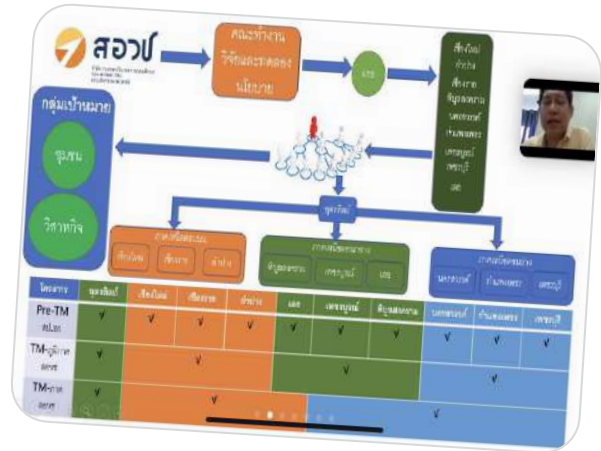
สอวช

คณะทำงาน วิจัยและทดลองนโยบาย

เลย

เชียงใหม่
ลำปาง
เชียงราย
ชัยภูมิ
นครสวรรค์
กำแพงเพชร
เพชรบูรณ์
เพชรบุรี
เลย

กลุ่มเป้าหมาย

ชุมชน

วิสาหกิจ

ชุมชนยั่งยืน

ภาคเหนือตอนบน

เชียงใหม่ เชียงราย ลำปาง

ภาคตะวันออกเฉียงเหนือ

ชัยภูมิ เพชรบูรณ์ เลย

ภาคกลางตอนล่าง

นครสวรรค์ กำแพงเพชร เพชรบุรี

| โครงการ | ชุมชนยั่งยืน | เชียงใหม่ | เชียงราย | ลำปาง | เลย | เพชรบูรณ์ | ชัยภูมิ | นครสวรรค์ | กำแพงเพชร | เพชรบุรี |
|---|---|---|---|---|---|---|---|---|---|---|
| Pre-TM สปอช | V | V | V | V | V | V | V | V | V | V |
| TM-ภูมิภาค สอวช | V | V | | | V | | | V | | |
| TM-ภาค สอวช | V | V | | | | V | | | | |